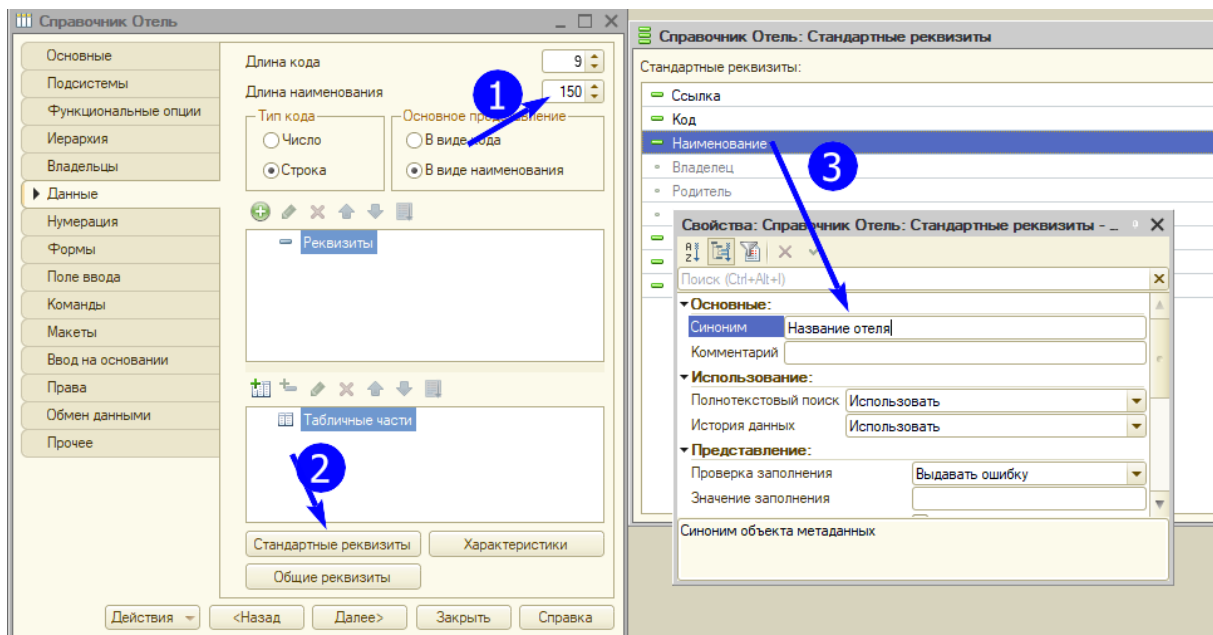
Справочник Отель

Основные
Подсистемы
Функциональные опции
Иерархия
Владельцы
Данные
Нумерация
Формы
Поле ввода
Команды
Макеты
Ввод на основании
Права
Обмен данными
Прочее

Длина кода 9
Длина наименования 150
1
Тип кода
Число
Строка
Основное пр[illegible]ение
В виде кода
В виде наименования

Реквизиты

Табличные части
2

Стандартные реквизиты
Характеристики
Общие реквизиты

Действия
<Назад
Далее>
Закрыть
Справка

Справочник Отель: Стандартные реквизиты
Стандартные реквизиты:
Ссылка
Код
Наименование
3
Владелец
Родитель

Свойства: Справочник Отель: Стандартные реквизиты - ...
Поиск (Ctrl+Alt+I)
Основные:
Синоним Название отеля
Комментарий
Использование:
Полнотекстовый поиск Использовать
История данных Использовать
Представление:
Проверка заполнения Выдавать ошибку
Значение заполнения
Синоним объекта метаданных